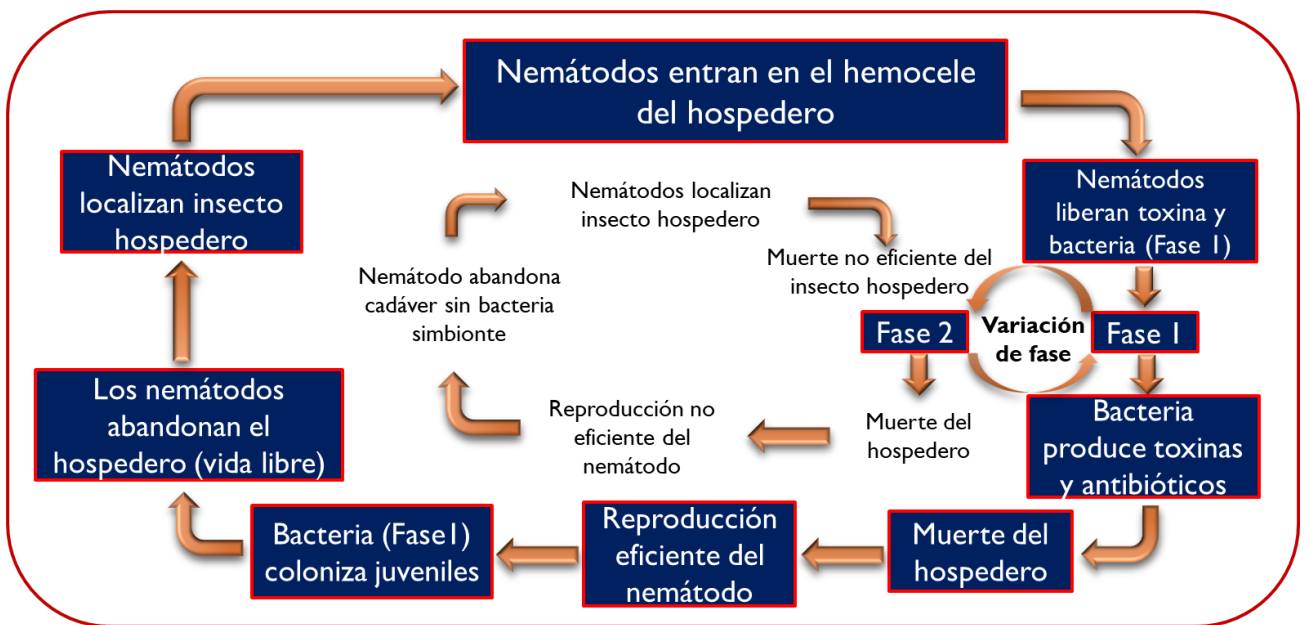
Nemátodos entran en el hemocele del hospedero

Nemátodos liberan toxina y bacteria (Fase 1)

Fase 1

Bacteria produce toxinas y antibióticos

Muerte del hospedero

Reproducción eficiente del nemátodo

Bacteria (Fase1) coloniza juveniles

Los nemátodos abandonan el hospedero (vida libre)

Nemátodos localizan insecto hospedero

Nemátodos localizan insecto hospedero

Muerte no eficiente del insecto hospedero

Variación de fase

Fase 2

Muerte del hospedero

Reproducción no eficiente del nemátodo

Nemátodo abandona cadáver sin bacteria simbionte